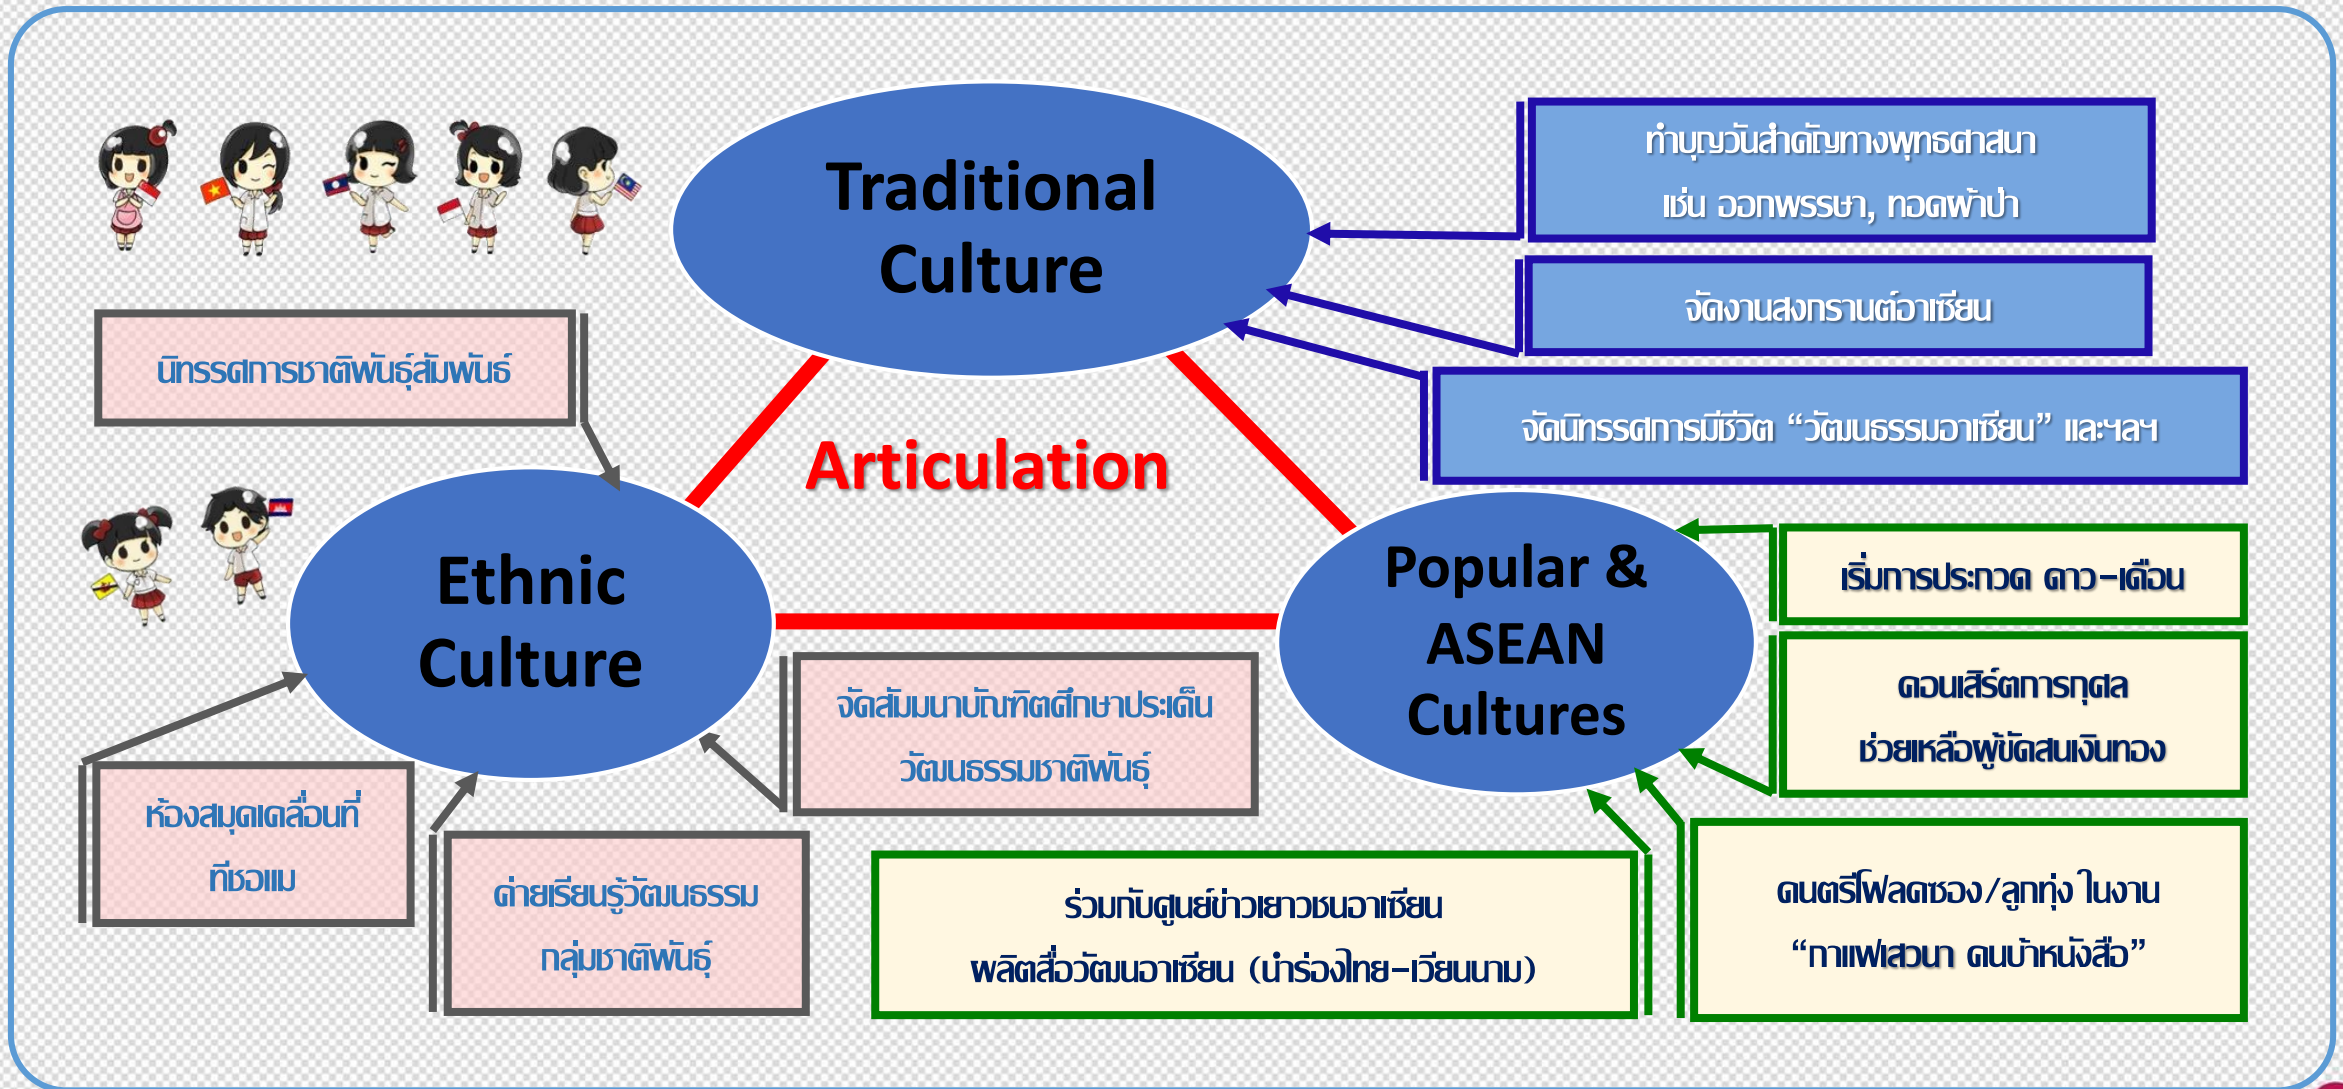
Traditional Culture

ทำบุญวันสำคัญทางพุทธศาสนา เช่น ออกพรรษา, ทอดผ้าป่า

จัดงานสงกรานต์อาเซียน

จัดนิทรรศการมีชีวิต “วัฒนธรรมอาเซียน” และฯลฯ

นิทรรศการชาติพันธุ์สัมพันธ์

Articulation

Ethnic Culture

Popular & ASEAN Cultures

เริ่มการประกวด ดาว-เดือน

คอนเสิร์ตการกุศล ช่วยเหลือผู้ขัดสนเงินทอง

จัดสัมมนาบัณฑิตศึกษาประเด็น วัฒนธรรมชาติพันธุ์

ห้องสมุดเคลื่อนที่ ที่ชอแม

ค่ายเรียนรู้วัฒนธรรม กลุ่มชาติพันธุ์

ร่วมกับศูนย์ข่าวเยาวชนอาเซียน ผลิตสื่อวัฒนอาเซียน (นำร่องไทย-เวียนนาม)

ดนตรีโฟลคซอง/ลูกทุ่ง ในงาน “กาแฟเสวนา คนบ้าหนังสือ”